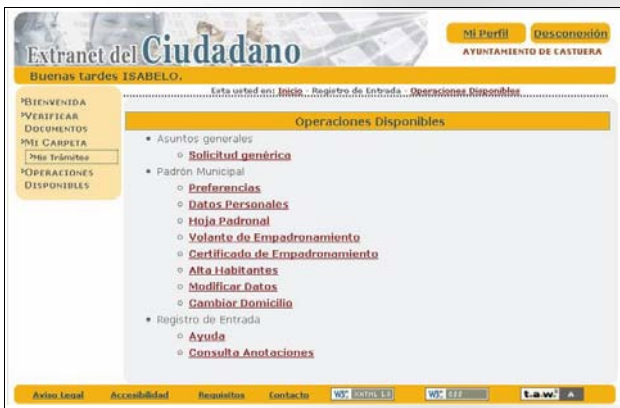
Extranet del Ciudadano

Mi Perfil Desconexión
AYUNTAMIENTO DE CASTUERA

Buenas tardes ISABELO.

Esta usted en: Inicio · Registro de Entrada · Operaciones Disponibles

»Bienvenida
»Verificar Documentos
»Mi Carpeta
»Mis Trámites
»Operaciones Disponibles

Operaciones Disponibles

• Asuntos generales
 ○ Solicitud genérica
• Padrón Municipal
 ○ Preferencias
 ○ Datos Personales
 ○ Hoja Padronal
 ○ Volante de Empadronamiento
 ○ Certificado de Empadronamiento
 ○ Alta Habitantes
 ○ Modificar Datos
 ○ Cambiar Domicilio
• Registro de Entrada
 ○ Ayuda
 ○ Consulta Anotaciones

Aviso Legal Accesibilidad Requisitos Contacto W3C XHTML 1.1 W3C CSS t.a.w. A